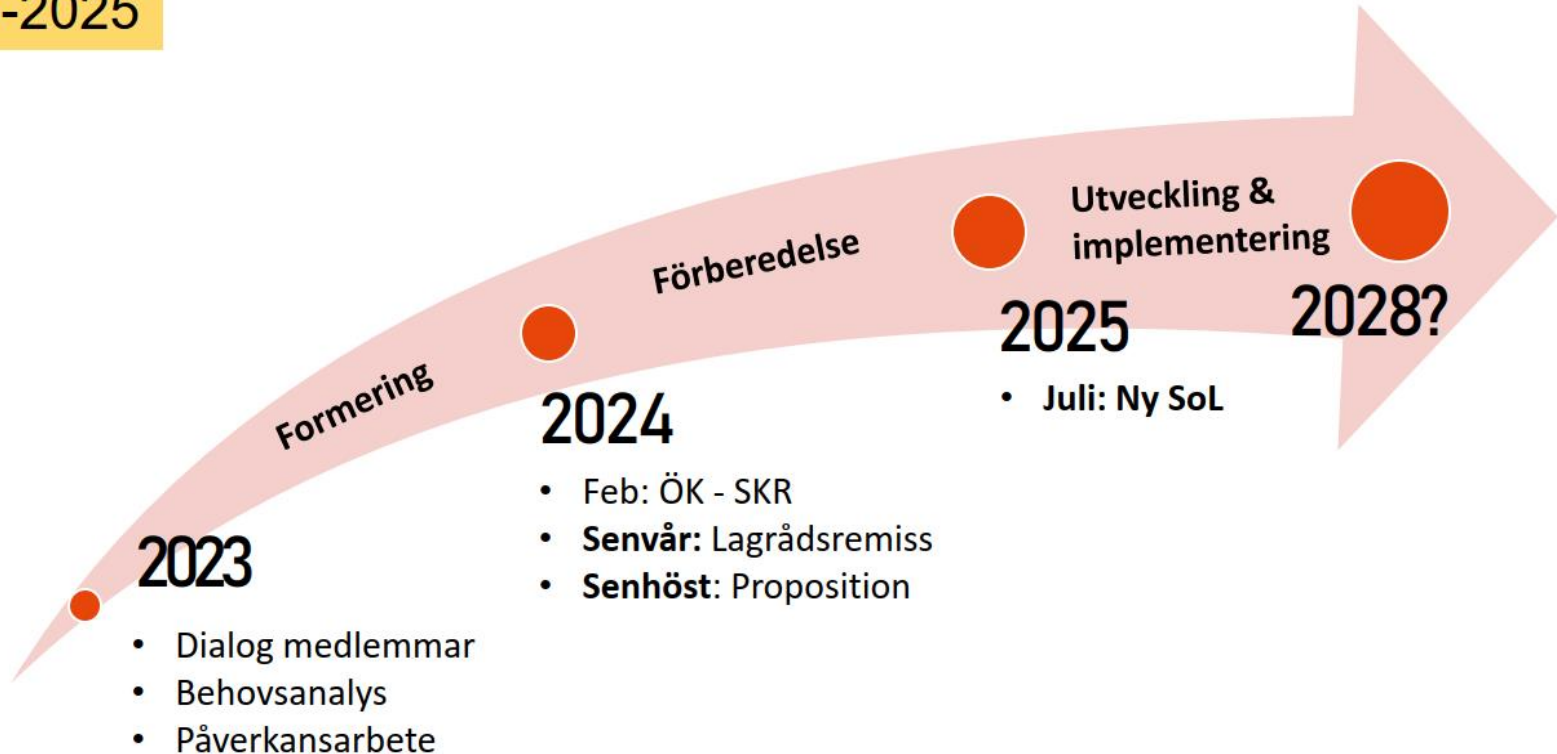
-2025

Formering

Förberedelse

Utveckling & implementering

2023

- Dialog medlemmar
- Behovsanalys
- Påverkansarbete

2024

- Feb: ÖK - SKR
- **Senvår:** Lagrådsremiss
- **Senhöst**: Proposition

2025

- **Juli: Ny SoL**

2028?